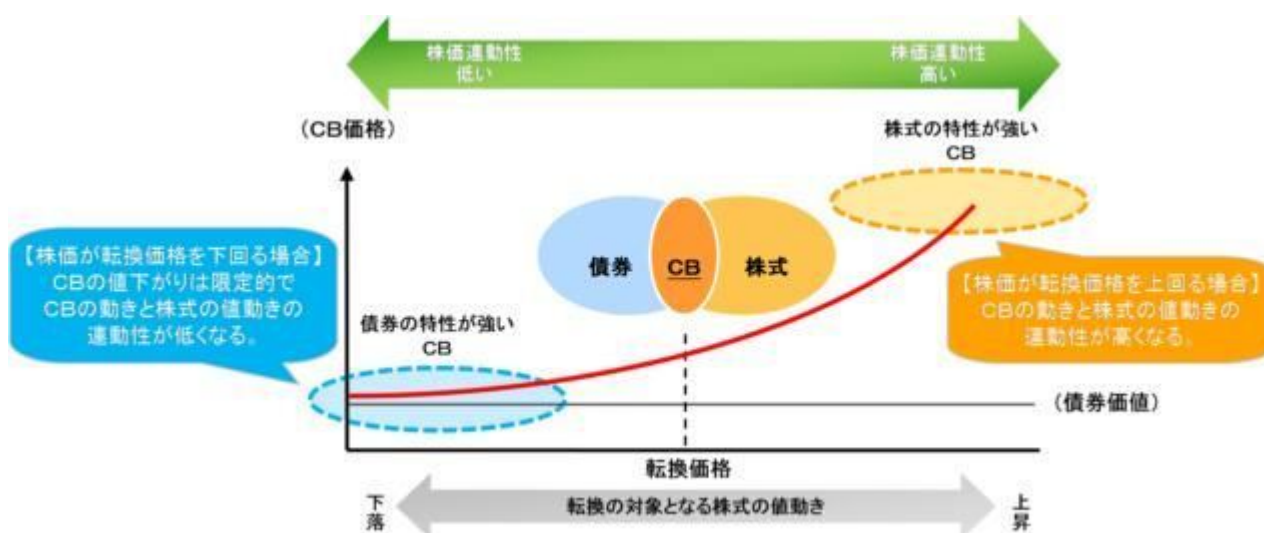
株価連動性
低い

株価連動性
高い

（CB価格）

株式の特性が強い
CB

【株価が転換価格を下回る場合】
CBの値下がりは限定的で
CBの動きと株式の値動きの
連動性が低くなる。

債券

CB

株式

【株価が転換価格を上回る場合】
CBの動きと株式の値動きの
連動性が高くなる。

債券の特性が強い
CB

（債券価値）

転換価格

下落

転換の対象となる株式の値動き

上昇